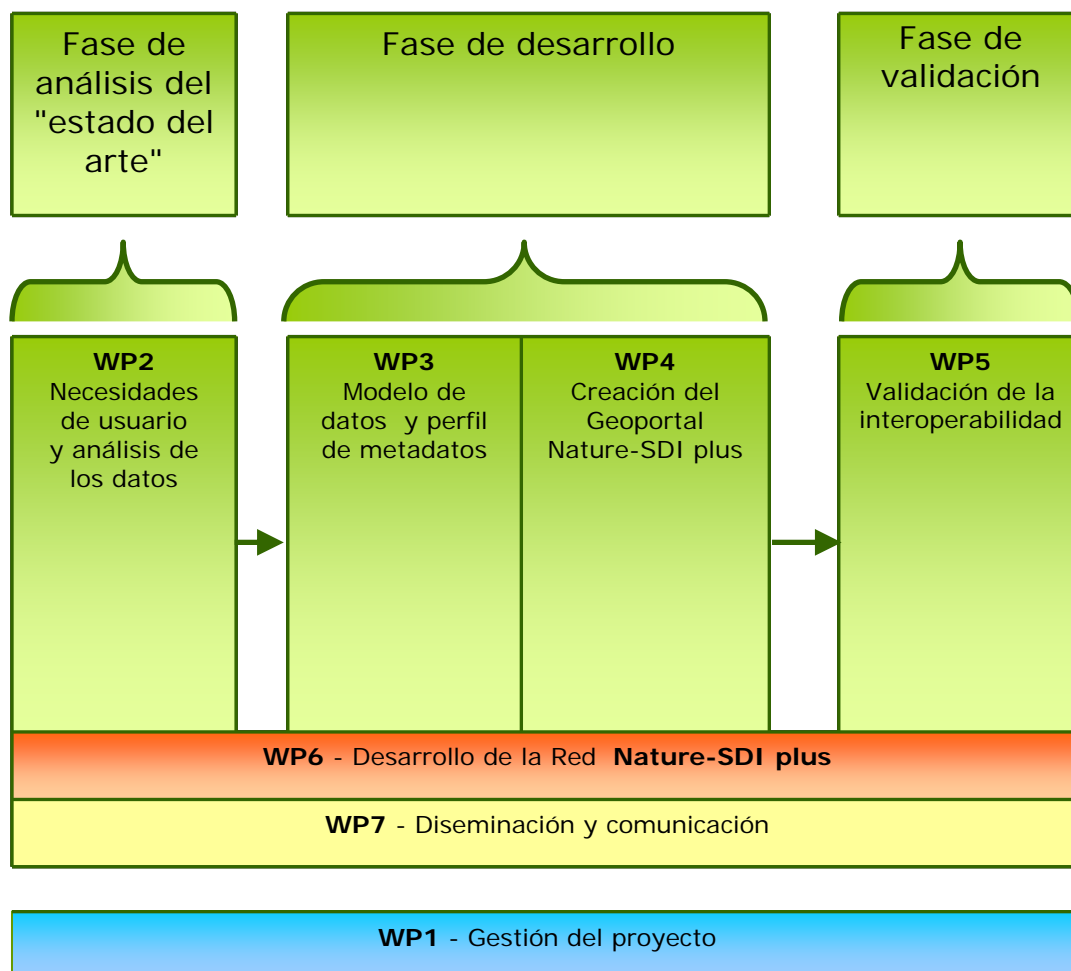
Fase de análisis del "estado del arte"

Fase de desarrollo

Fase de validación

**WP2**
Necesidades de usuario y análisis de los datos

**WP3**
Modelo de datos y perfil de metadatos

**WP4**
Creación del Geoportal Nature-SDI plus

**WP5**
Validación de la interoperabilidad

**WP6** - Desarrollo de la Red **Nature-SDI plus**

**WP7** - Diseminación y comunicación

**WP1** - Gestión del proyecto